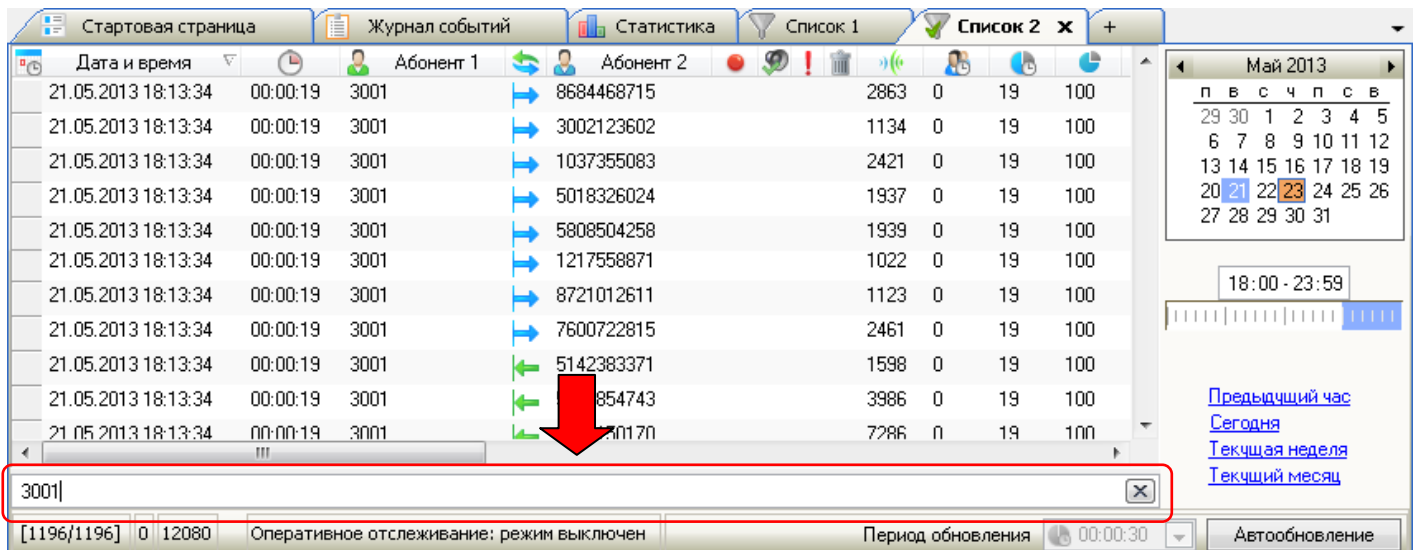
Стартовая страница | Журнал событий | Статистика | Список 1 | Список 2 ✕ | +

| Дата и время | | Абонент 1 | | Абонент 2 | | | | |
|---|---|---|---|---|---|---|---|---|
| 21.05.2013 18:13:34 | 00:00:19 | 3001 | | 8684468715 | 2863 | 0 | 19 | 100 |
| 21.05.2013 18:13:34 | 00:00:19 | 3001 | | 3002123602 | 1134 | 0 | 19 | 100 |
| 21.05.2013 18:13:34 | 00:00:19 | 3001 | | 1037355083 | 2421 | 0 | 19 | 100 |
| 21.05.2013 18:13:34 | 00:00:19 | 3001 | | 5018326024 | 1937 | 0 | 19 | 100 |
| 21.05.2013 18:13:34 | 00:00:19 | 3001 | | 5808504258 | 1939 | 0 | 19 | 100 |
| 21.05.2013 18:13:34 | 00:00:19 | 3001 | | 1217558871 | 1022 | 0 | 19 | 100 |
| 21.05.2013 18:13:34 | 00:00:19 | 3001 | | 8721012611 | 1123 | 0 | 19 | 100 |
| 21.05.2013 18:13:34 | 00:00:19 | 3001 | | 7600722815 | 2461 | 0 | 19 | 100 |
| 21.05.2013 18:13:34 | 00:00:19 | 3001 | | 5142383371 | 1598 | 0 | 19 | 100 |
| 21.05.2013 18:13:34 | 00:00:19 | 3001 | | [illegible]854743 | 3986 | 0 | 19 | 100 |
| 21.05.2013 18:13:34 | 00:00:19 | 3001 | | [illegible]50170 | 7286 | 0 | 19 | 100 |

Май 2013

| п | в | с | ч | п | с | в |
|---|---|---|---|---|---|---|
| 29 | 30 | 1 | 2 | 3 | 4 | 5 |
| 6 | 7 | 8 | 9 | 10 | 11 | 12 |
| 13 | 14 | 15 | 16 | 17 | 18 | 19 |
| 20 | 21 | 22 | 23 | 24 | 25 | 26 |
| 27 | 28 | 29 | 30 | 31 | | |

18:00 - 23:59

Предыдущий час
Сегодня
Текущая неделя
Текущий месяц

3001

[1196/1196] 0 12080 Оперативное отслеживание: режим выключен Период обновления 00:00:30 Автообновление